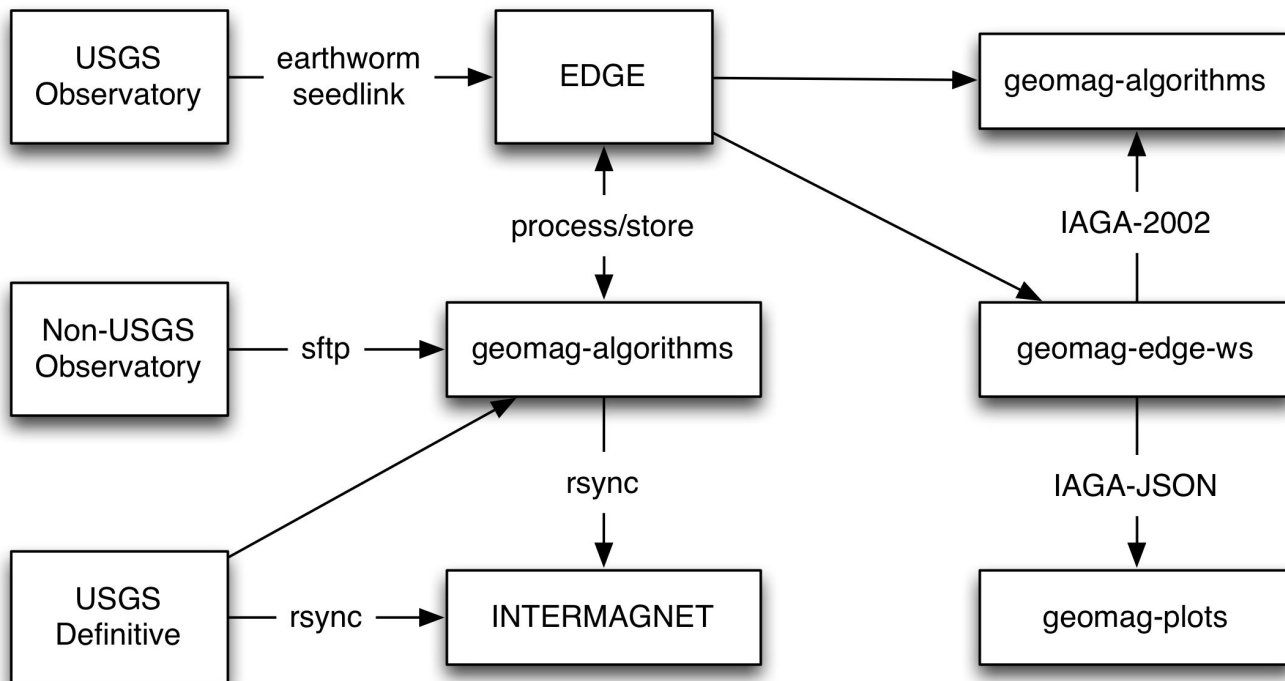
USGS Observatory

earthworm seedlink

EDGE

geomag-algorithms

process/store

IAGA-2002

Non-USGS Observatory

sftp

geomag-algorithms

geomag-edge-ws

rsync

IAGA-JSON

USGS Definitive

rsync

INTERMAGNET

geomag-plots